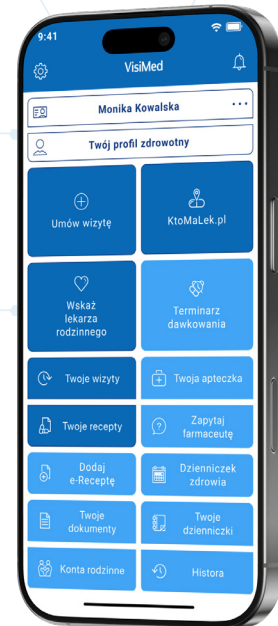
9:41

VisiMed

Monika Kowalska

Twój profil zdrowotny

Umów wizytę

KtoMaLek.pl

Wskaż lekarza rodzinnego

Terminarz dawkowania

Twoje wizyty

Twoja apteczka

Twoje recepty

Zapytaj farmaceutę

Dodaj e-Receptę

Dzienniczek zdrowia

Twoje dokumenty

Twoje dzienniczki

Konta rodzinne

Histora